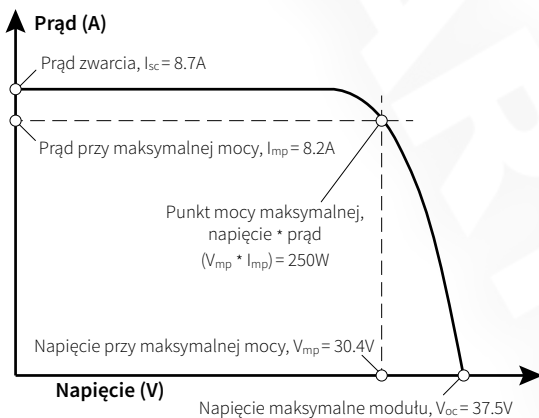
Prąd (A)

Prąd zwarcia, $I_{sc}$ = 8.7A

Prąd przy maksymalnej mocy, $I_{mp}$ = 8.2A

Punkt mocy maksymalnej, napięcie * prąd ($V_{mp}$ * $I_{mp}$) = 250W

Napięcie przy maksymalnej mocy, $V_{mp}$ = 30.4V

Napięcie (V)

Napięcie maksymalne modułu, $V_{oc}$ = 37.5V